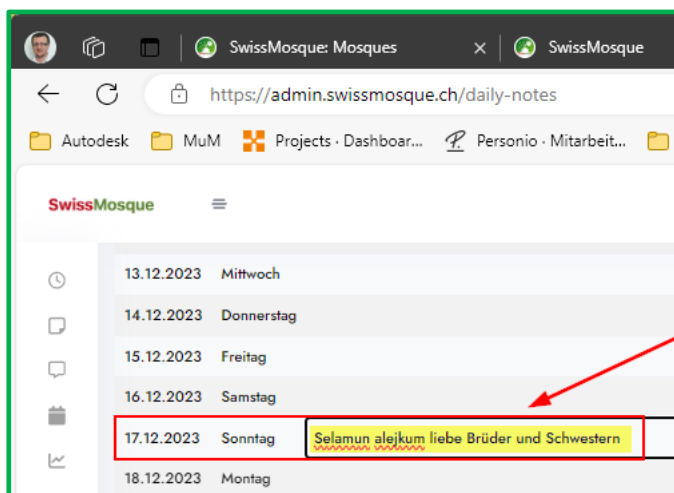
SwissMosque: Mosques ×
SwissMosque

https://admin.swissmosque.ch/daily-notes

Autodesk
MuM
Projects · Dashboar...
Personio · Mitarbeit...

SwissMosque

| 13.12.2023 | Mittwoch | |
|---|---|---|
| 14.12.2023 | Donnerstag | |
| 15.12.2023 | Freitag | |
| 16.12.2023 | Samstag | |
| 17.12.2023 | Sonntag | Selamun alejkum liebe Brüder und Schwestern |
| 18.12.2023 | Montag | |